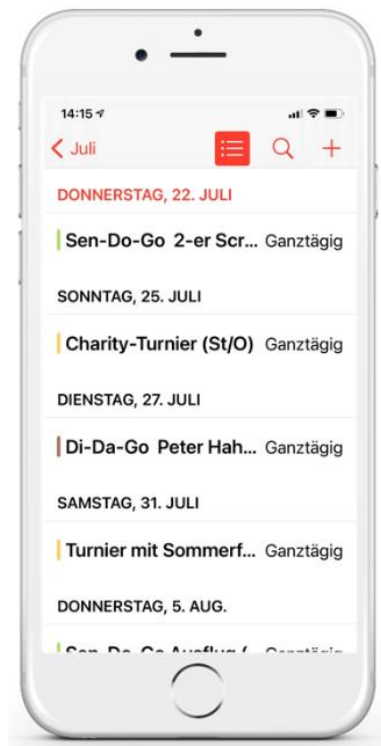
14:15

< Juli

DONNERSTAG, 22. JULI

Sen-Do-Go 2-er Scr... Ganztägig

SONNTAG, 25. JULI

Charity-Turnier (St/O) Ganztägig

DIENSTAG, 27. JULI

Di-Da-Go Peter Hah... Ganztägig

SAMSTAG, 31. JULI

Turnier mit Sommerf... Ganztägig

DONNERSTAG, 5. AUG.

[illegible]